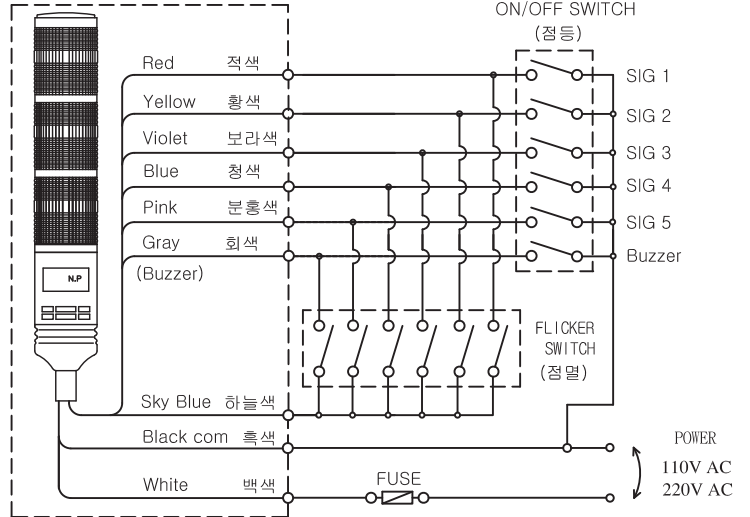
ON/OFF SWITCH
(점등)

N.P

Red 적색
Yellow 황색
Violet 보라색
Blue 청색
Pink 분홍색
Gray 회색
(Buzzer)

SIG 1
SIG 2
SIG 3
SIG 4
SIG 5
Buzzer

FLICKER SWITCH
(점멸)

Sky Blue 하늘색
Black com 흑색
White 백색

FUSE

POWER
110V AC
220V AC